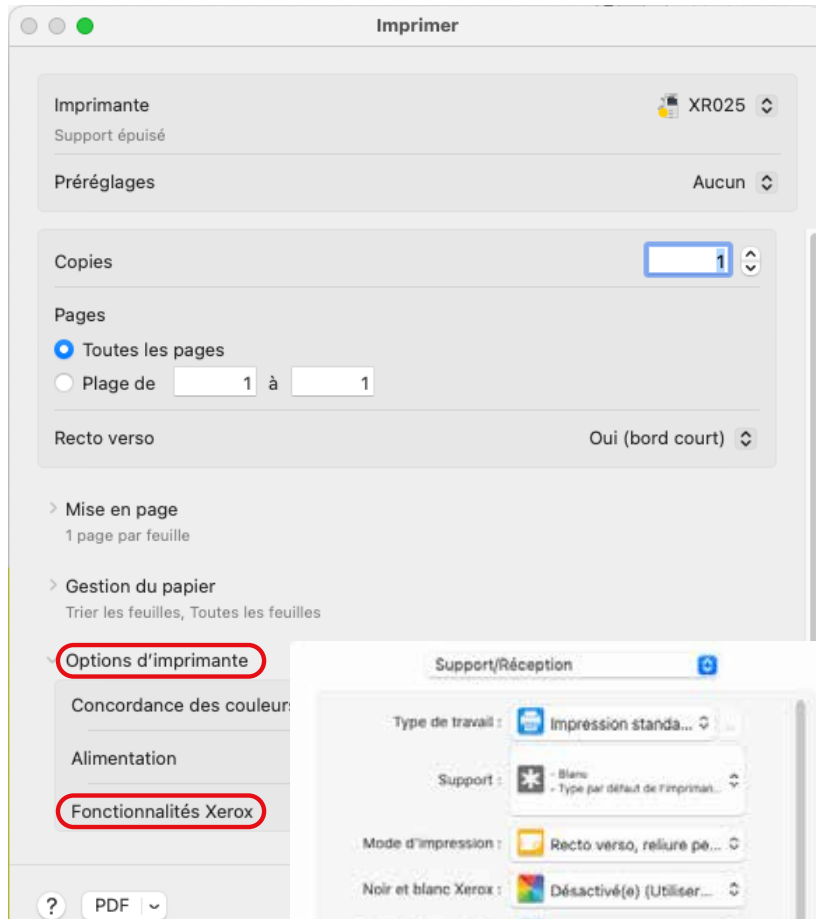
Imprimer

Imprimante
Support épuisé
XR025

Préréglages
Aucun

Copies
1

Pages
Toutes les pages
Plage de 1 à 1

Recto verso
Oui (bord court)

Mise en page
1 page par feuille

Gestion du papier
Trier les feuilles, Toutes les feuilles

Options d'imprimante
Concordance des couleurs
Alimentation
Fonctionnalités Xerox

Support/Réception

Type de travail : Impression standa...
Support : - Blanc - Type par défaut de l'impriman...
Mode d'impression : Recto verso, reliure pe...
Noir et blanc Xerox : Désactivé(e) (Utiliser...

?
PDF